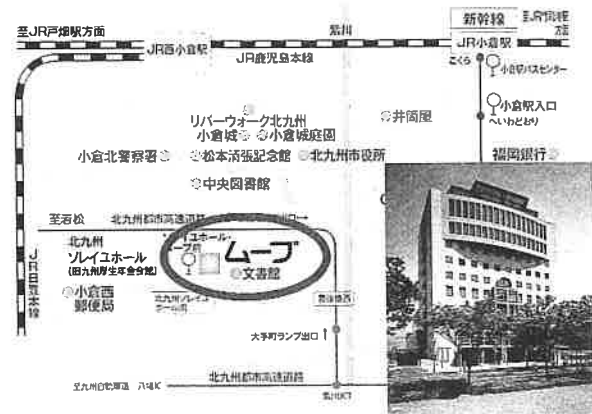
至JR戸畑駅方面
JR西小倉駅
紫川
新幹線
JR小倉駅
JR鹿児島本線
こくら
小倉駅バスセンター
小倉駅入口
へいわどおり
リバーウォーク北九州
小倉城
小倉城庭園
井筒屋
小倉北警察署
松本清張記念館
北九州市役所
福岡銀行
中央図書館
至若松
北九州都市高速道路
北九州
ソレイユホール
(旧九州厚生年金会館)
ムーブ
文書館
小倉西
郵便局
JR日豊本線
大手町ランプ出口
北九州都市高速道路
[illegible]